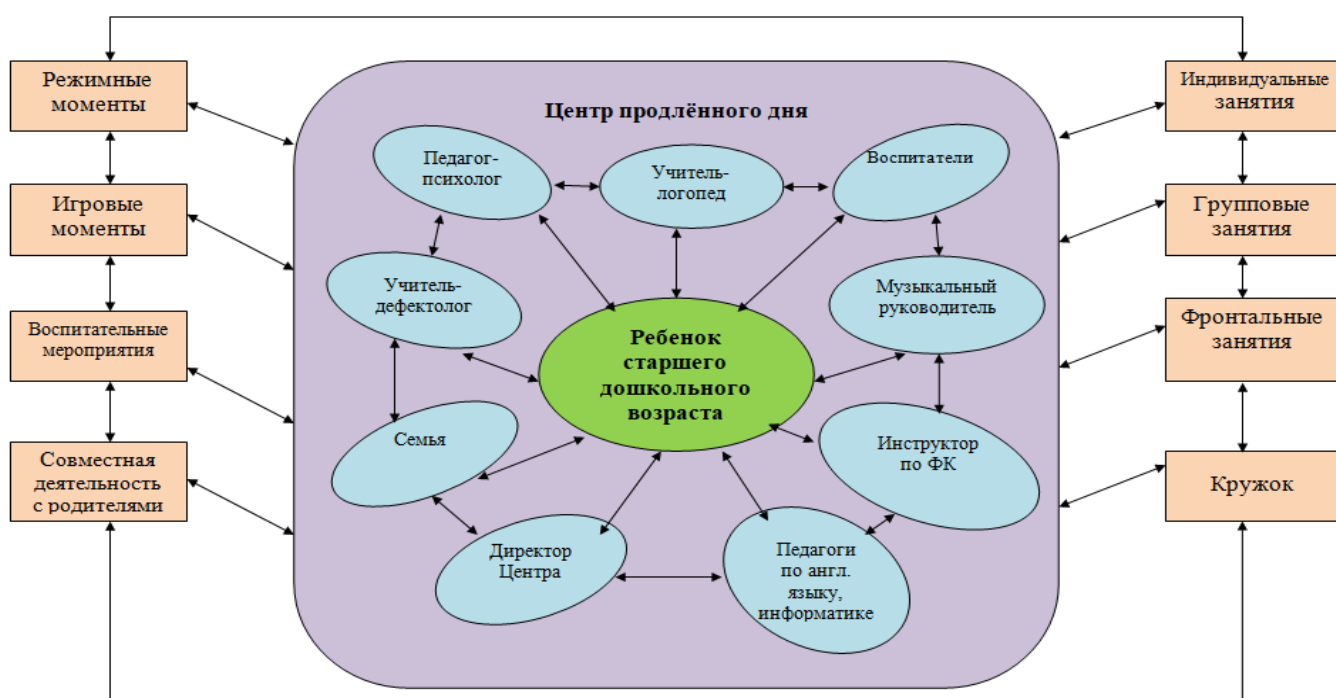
Режимные моменты

Игровые моменты

Воспитательные мероприятия

Совместная деятельность с родителями

Центр продлённого дня

Педагог-психолог

Учитель-логопед

Воспитатели

Учитель-дефектолог

Музыкальный руководитель

Ребенок старшего дошкольного возраста

Семья

Инструктор по ФК

Директор Центра

Педагоги по англ. языку, информатике

Индивидуальные занятия

Групповые занятия

Фронтальные занятия

Кружок